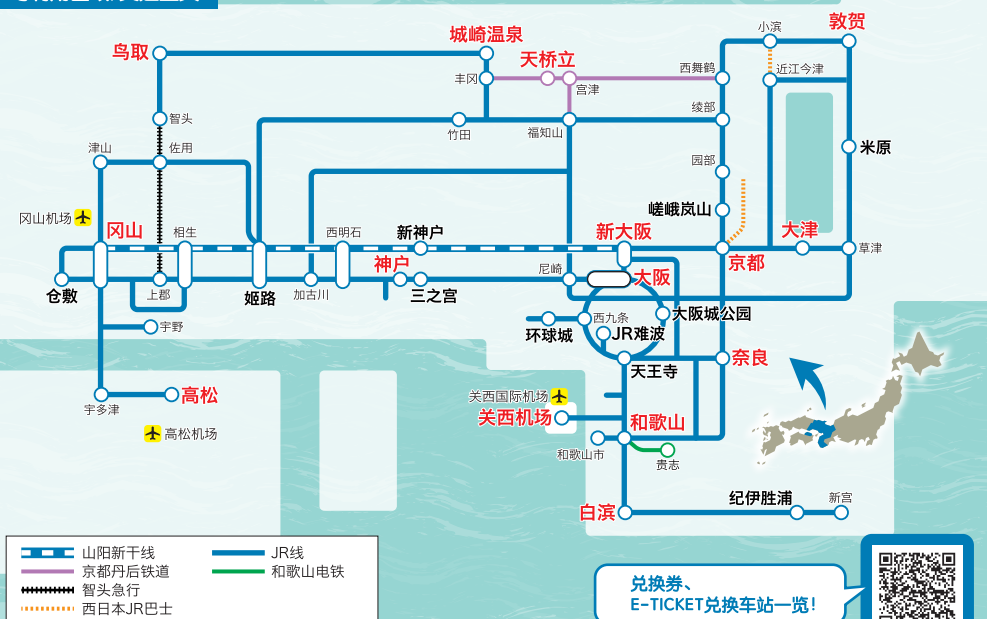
鸟取
城崎温泉
天桥立
敦贺
小浜
近江今津
西舞鹤
丰冈
宫津
智头
绫部
竹田
福知山
米原
津山
佐用
园部
嵯峨岚山
冈山机场
冈山
相生
西明石
新神户
新大阪
大津
京都
草津
神户
尼崎
大阪
仓敷
上郡
姬路
加古川
三之宫
西九条
大阪城公园
宇野
环球城
JR难波
奈良
天王寺
高松
宇多津
关西国际机场
关西机场
和歌山
高松机场
和歌山市
贵志
纪伊胜浦
新宫
白滨
山阳新干线
JR线
京都丹后铁道
和歌山电铁
智头急行
西日本JR巴士
兑换券、
E-TICKET兑换车站一览！